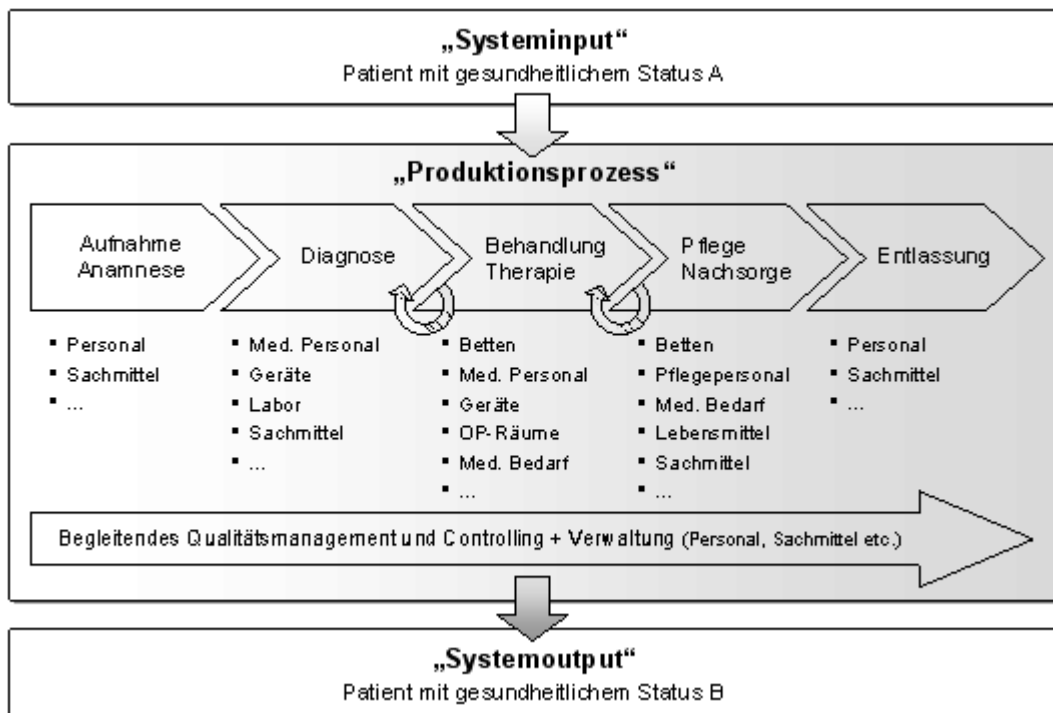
„Systeminput“
Patient mit gesundheitlichem Status A

„Produktionsprozess“

Aufnahme Anamnese

Diagnose

Behandlung Therapie

Pflege Nachsorge

Entlassung

- Personal
- Sachmittel
- ...

- Med. Personal
- Geräte
- Labor
- Sachmittel
- ...

- Betten
- Med. Personal
- Geräte
- OP-Räume
- Med. Bedarf
- ...

- Betten
- Pflegepersonal
- Med. Bedarf
- Lebensmittel
- Sachmittel
- ...

- Personal
- Sachmittel
- ...

Begleitendes Qualitätsmanagement und Controlling + Verwaltung (Personal, Sachmittel etc.)

„Systemoutput“
Patient mit gesundheitlichem Status B